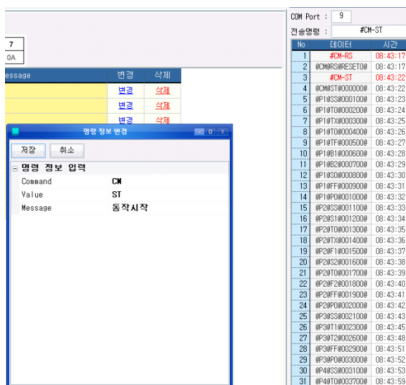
7
0A
essage
변경
삭제
변경
삭제
변경
삭제

명령 정보 변경
저장
취소
명령 정보 입력
Command
CM
Value
ST
Message
동작시작

COM Port : 9
전송명령 : #CM-ST

| No | 데이터 | 시간 |
|---|---|---|
| 1 | #CM-RS | 08:43:17 |
| 2 | @CM@RS@RESET0# | 08:43:17 |
| 3 | #CM-ST | 08:43:22 |
| 4 | @CM@ST@000000# | 08:43:22 |
| 5 | @P1@S3@000100# | 08:43:23 |
| 6 | @P1@T0@000200# | 08:43:24 |
| 7 | @P1@T0@000300# | 08:43:25 |
| 8 | @P1@T0@000400# | 08:43:26 |
| 9 | @P1@TF@000500# | 08:43:27 |
| 10 | @P1@S3@000600# | 08:43:28 |
| 11 | @P1@S2@000700# | 08:43:29 |
| 12 | @P1@S3@000800# | 08:43:30 |
| 13 | @P1@FF@000900# | 08:43:31 |
| 14 | @P1@P0@001000# | 08:43:32 |
| 15 | @P2@S3@001100# | 08:43:33 |
| 16 | @P2@S1@001200# | 08:43:34 |
| 17 | @P2@T0@001300# | 08:43:35 |
| 18 | @P2@TR@001400# | 08:43:36 |
| 19 | @P2@TF@001500# | 08:43:37 |
| 20 | @P2@S2@001600# | 08:43:38 |
| 21 | @P2@T0@001700# | 08:43:39 |
| 22 | @P2@S2@001800# | 08:43:40 |
| 23 | @P2@FF@001900# | 08:43:41 |
| 24 | @P2@P0@002000# | 08:43:42 |
| 25 | @P3@S3@002100# | 08:43:43 |
| 26 | @P3@T1@002300# | 08:43:45 |
| 27 | @P3@T2@002500# | 08:43:48 |
| 28 | @P3@FF@002900# | 08:43:51 |
| 29 | @P3@P0@003000# | 08:43:52 |
| 30 | @P4@S3@003100# | 08:43:53 |
| 31 | @P4@T0@003200# | 08:43:59 |